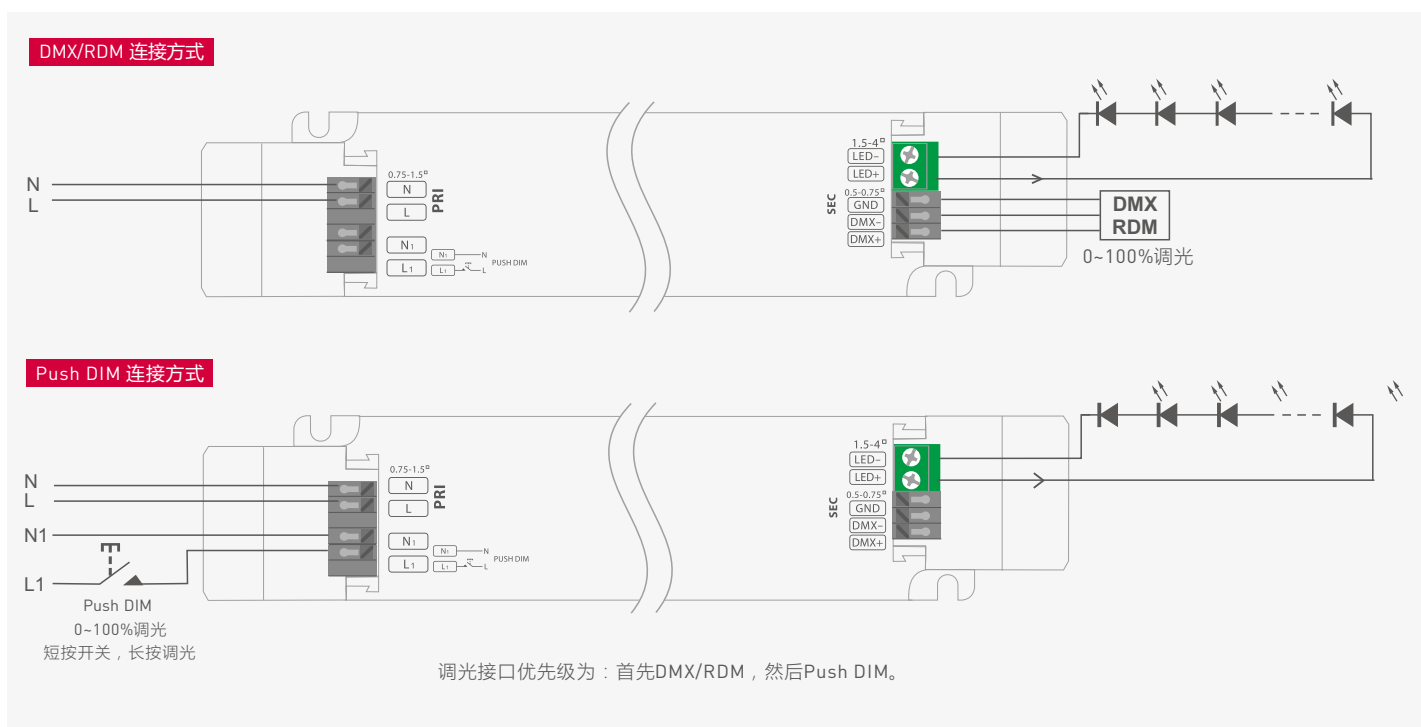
DMX/RDM 连接方式

N
L

0.75-1.5²
N
L
PRI
N1
L1
N1 N
L1 L PUSH DIM

SEC
1.5-4²
LED-
LED+
0.5-0.75²
GND
DMX-
DMX+

DMX
RDM
0~100%调光

Push DIM 连接方式

N
L
N1
L1

0.75-1.5²
N
L
PRI
N1
L1
N1 N
L1 L PUSH DIM

SEC
1.5-4²
LED-
LED+
0.5-0.75²
GND
DMX-
DMX+

Push DIM
0~100%调光
短按开关，长按调光

调光接口优先级为：首先DMX/RDM，然后Push DIM。